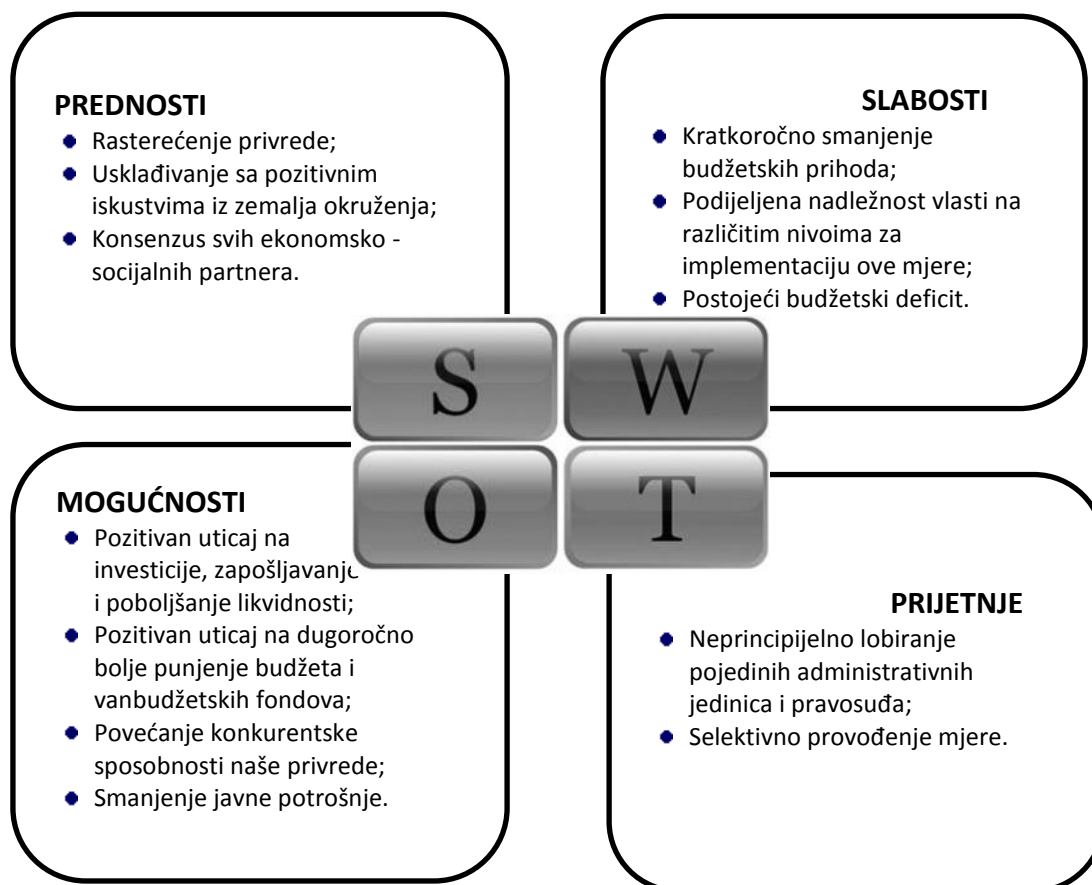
PREDNOSTI
- Rasterećenje privrede;
- Usklađivanje sa pozitivnim iskustvima iz zemalja okruženja;
- Konsenzus svih ekonomsko - socijalnih partnera.

SLABOSTI
- Kratkoročno smanjenje budžetskih prihoda;
- Podijeljena nadležnost vlasti na različitim nivoima za implementaciju ove mjere;
- Postojeći budžetski deficit.

S W
O T

MOGUĆNOSTI
- Pozitivan uticaj na investicije, zapošljavanje i poboljšanje likvidnosti;
- Pozitivan uticaj na dugoročno bolje punjenje budžeta i vanbudžetskih fondova;
- Povećanje konkurentske sposobnosti naše privrede;
- Smanjenje javne potrošnje.

PRIJETNJE
- Neprincipijelno lobiranje pojedinih administrativnih jedinica i pravosuđa;
- Selektivno provođenje mjere.